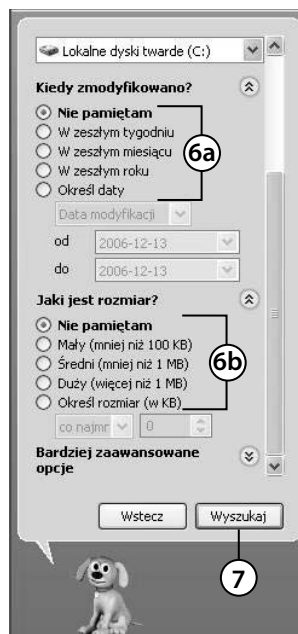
Lokalne dyski twarde (C:)

Kiedy zmodyfikowano?

Nie pamiętam
W zeszłym tygodniu
W zeszłym miesiącu
W zeszłym roku
Określ daty

6a

Data modyfikacji

od 2006-12-13

do 2006-12-13

Jaki jest rozmiar?

Nie pamiętam
Mały (mniej niż 100 KB)
Średni (mniej niż 1 MB)
Duży (więcej niż 1 MB)
Określ rozmiar (w KB)

6b

co najmn 0

Bardziej zaawansowane opcje

Wstecz

Wyszukaj

7